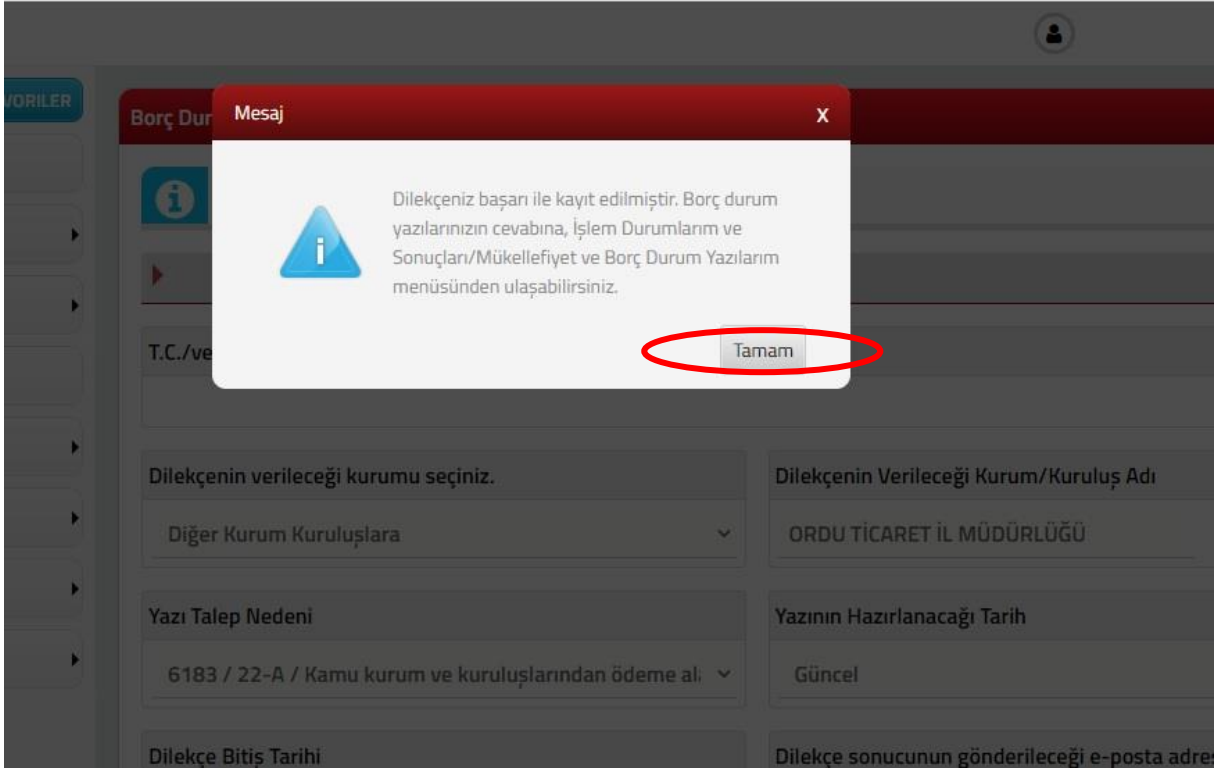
VORILER

Borç Dur

T.C./ve

Mesaj

X

Dilekçeniz başarı ile kayıt edilmiştir. Borç durum yazılarınızın cevabına, İşlem Durumlarım ve Sonuçları/Mükellefiyet ve Borç Durum Yazılarım menüsünden ulaşabilirsiniz.

Tamam

Dilekçenin verileceği kurumu seçiniz.

Diğer Kurum Kuruluşlara

Dilekçenin Verileceği Kurum/Kuruluş Adı

ORDU TİCARET İL MÜDÜRLÜĞÜ

Yazı Talep Nedeni

6183 / 22-A / Kamu kurum ve kuruluşlarından ödeme al

Yazının Hazırlanacağı Tarih

Güncel

Dilekçe Bitiş Tarihi

Dilekçe sonucunun gönderileceği e-posta adres